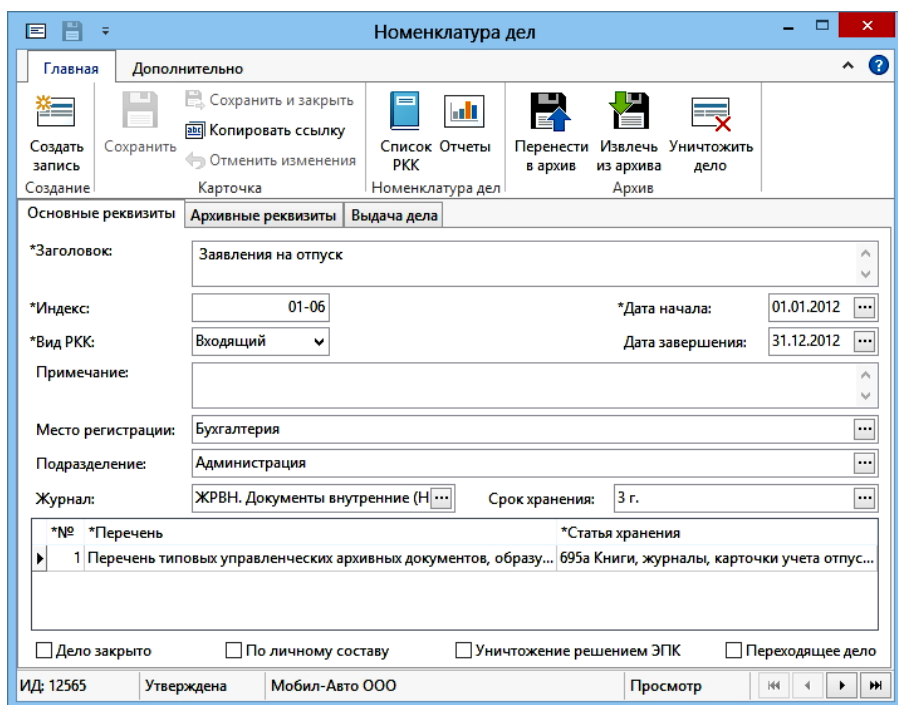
Номенклатура дел

Главная
Дополнительно

Создать запись
Сохранить
Сохранить и закрыть
Копировать ссылку
Отменить изменения
Список РКК
Отчеты
Перенести в архив
Извлечь из архива
Уничтожить дело
Создание
Карточка
Номенклатура дел
Архив

Основные реквизиты
Архивные реквизиты
Выдача дела

*Заголовок: Заявления на отпуск
*Индекс: 01-06
*Дата начала: 01.01.2012
*Вид РКК: Входящий
Дата завершения: 31.12.2012
Примечание:
Место регистрации: Бухгалтерия
Подразделение: Администрация
Журнал: ЖРВН. Документы внутренние (Н
Срок хранения: 3 г.

| *№ | *Перечень | *Статья хранения |
|---|---|---|
| 1 | Перечень типовых управленческих архивных документов, образу... | 695а Книги, журналы, карточки учета отпус... |

Дело закрыто
По личному составу
Уничтожение решением ЭПК
Переходящее дело

ИД: 12565
Утверждена
Мобил-Авто ООО
Просмотр